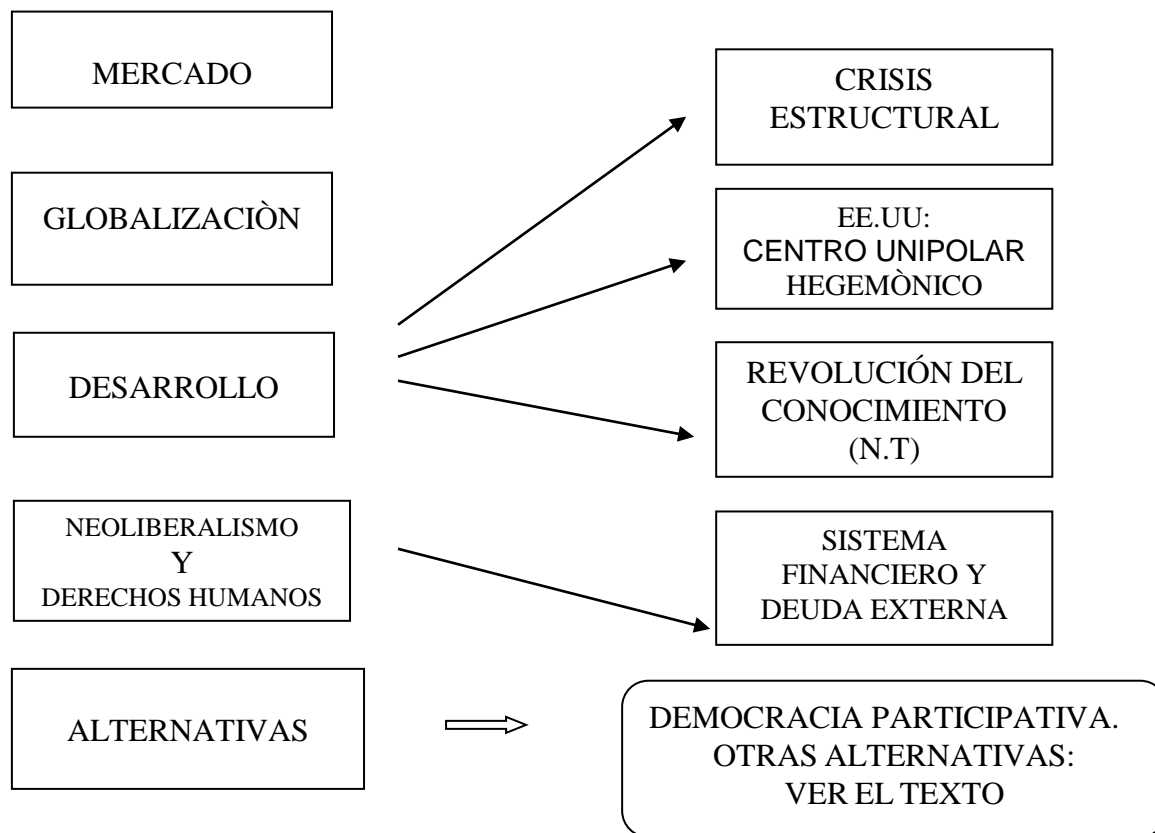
MERCADO

GLOBALIZACIÒN

DESARROLLO

NEOLIBERALISMO
Y
DERECHOS HUMANOS

ALTERNATIVAS

CRISIS ESTRUCTURAL

EE.UU: CENTRO UNIPOLAR HEGEMÒNICO

REVOLUCIÓN DEL CONOCIMIENTO (N.T)

SISTEMA FINANCIERO Y DEUDA EXTERNA

DEMOCRACIA PARTICIPATIVA. OTRAS ALTERNATIVAS: VER EL TEXTO